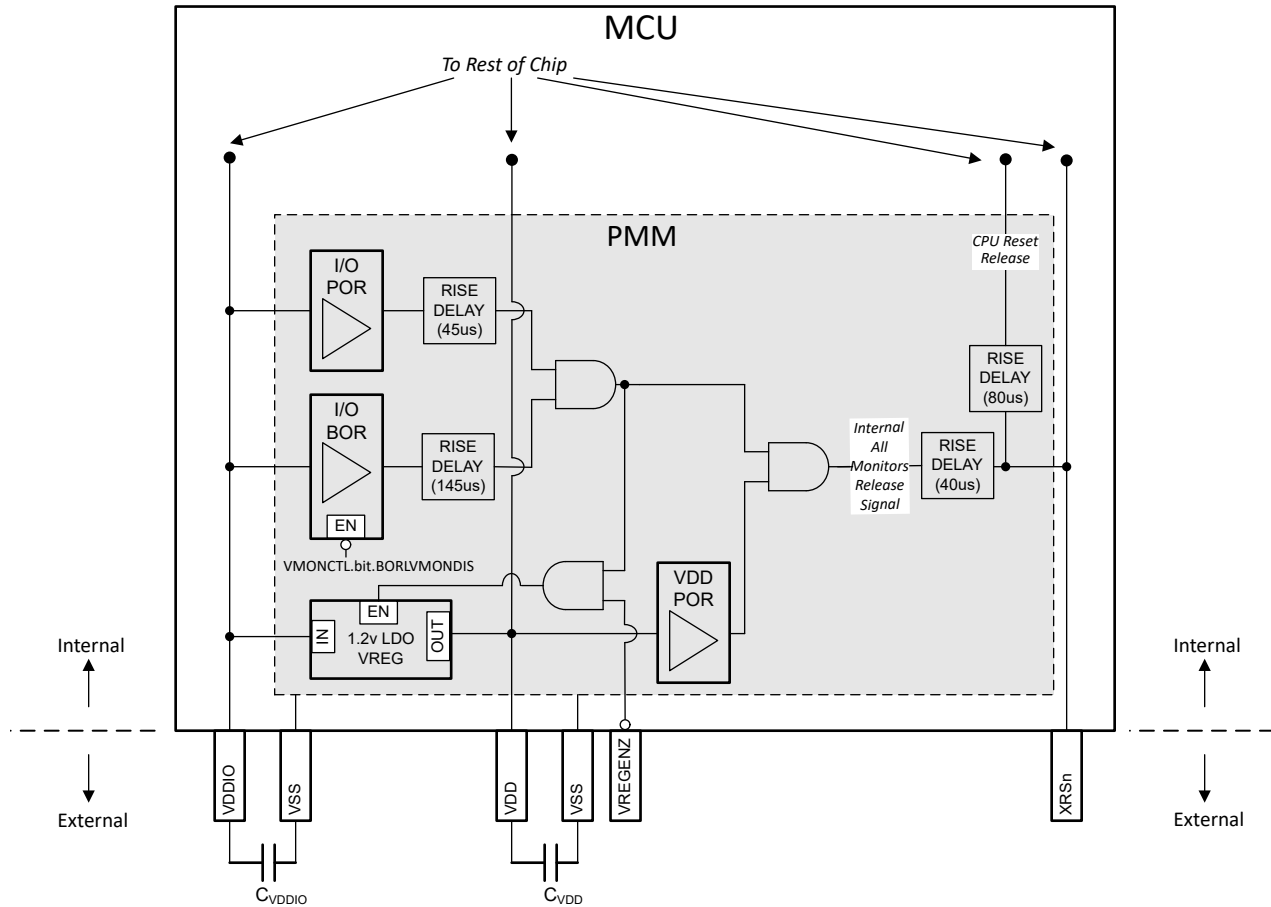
MCU

To Rest of Chip

PMM

CPU Reset Release

I/O POR

RISE DELAY (45us)

RISE DELAY (80us)

I/O BOR

RISE DELAY (145us)

Internal All Monitors Release Signal

RISE DELAY (40us)

EN

VMONCTL.bit.BORLVMONDIS

EN

VDD POR

IN

1.2v LDO VREG

OUT

Internal

Internal

External

External

VDDIO

VSS

VDD

VSS

VREGENZ

XRSn

$C_{VDDIO}$

$C_{VDD}$